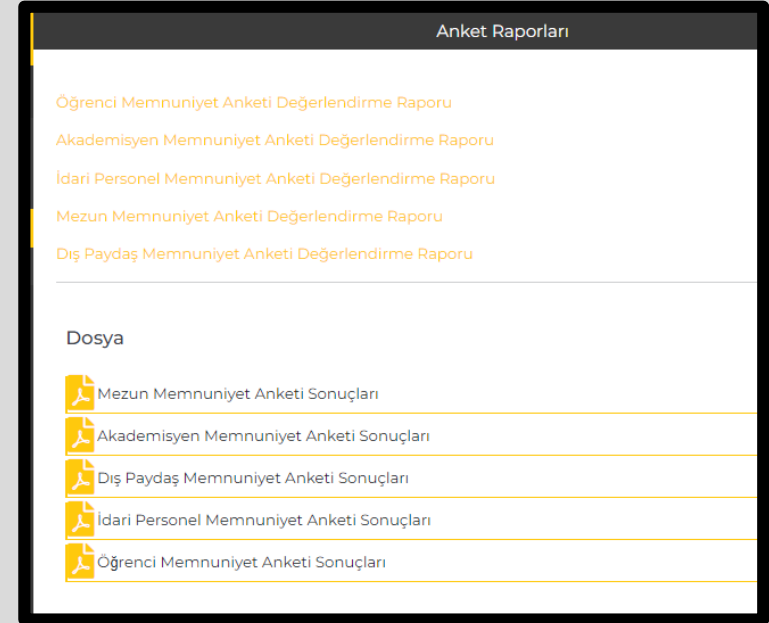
Anket Raporları

Öğrenci Memnuniyet Anketi Değerlendirme Raporu

Akademisyen Memnuniyet Anketi Değerlendirme Raporu

İdari Personel Memnuniyet Anketi Değerlendirme Raporu

Mezun Memnuniyet Anketi Değerlendirme Raporu

Dış Paydaş Memnuniyet Anketi Değerlendirme Raporu

Dosya

Mezun Memnuniyet Anketi Sonuçları

Akademisyen Memnuniyet Anketi Sonuçları

Dış Paydaş Memnuniyet Anketi Sonuçları

İdari Personel Memnuniyet Anketi Sonuçları

Öğrenci Memnuniyet Anketi Sonuçları